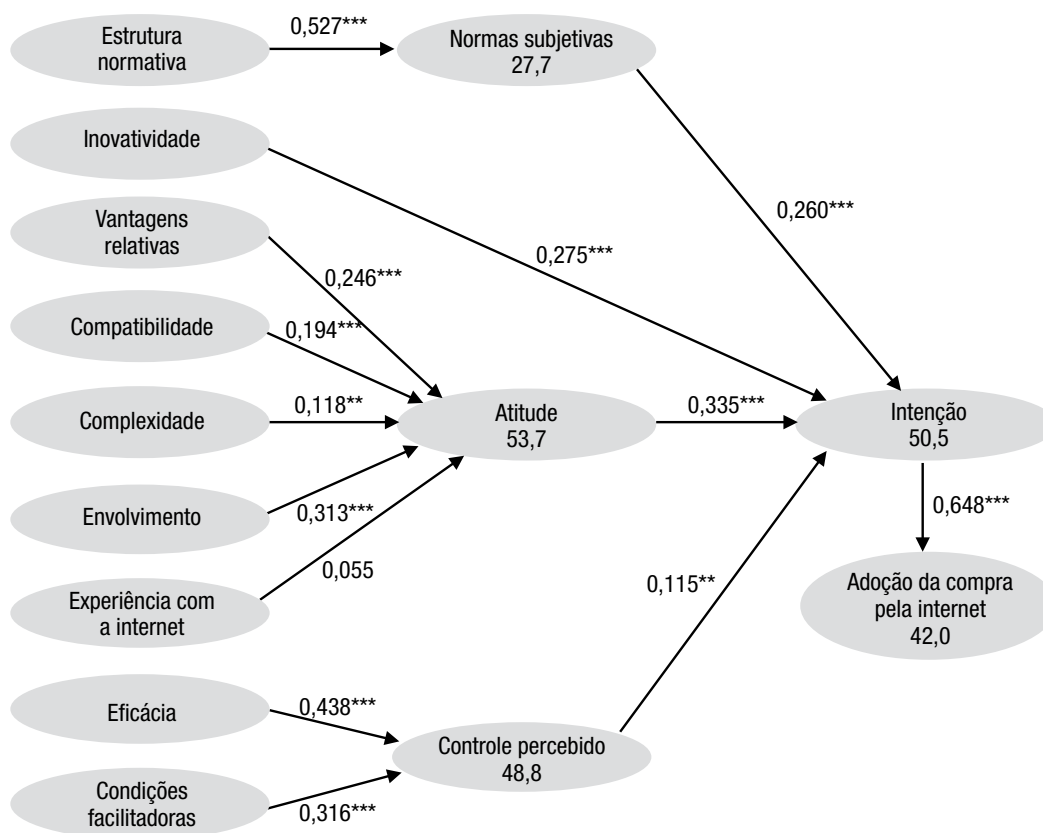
Estrutura normativa

0,527***

Normas subjetivas
27,7

Inovatividade

0,260***

Vantagens relativas

0,275***

0,246***

Compatibilidade

0,194***

Complexidade

0,118**

Atitude
53,7

0,335***

Intenção
50,5

Envolvimento

0,313***

0,648***

0,055

Experiência com a internet

0,115**

Adoção da compra pela internet
42,0

Eficácia

0,438***

Controle percebido
48,8

Condições facilitadoras

0,316***